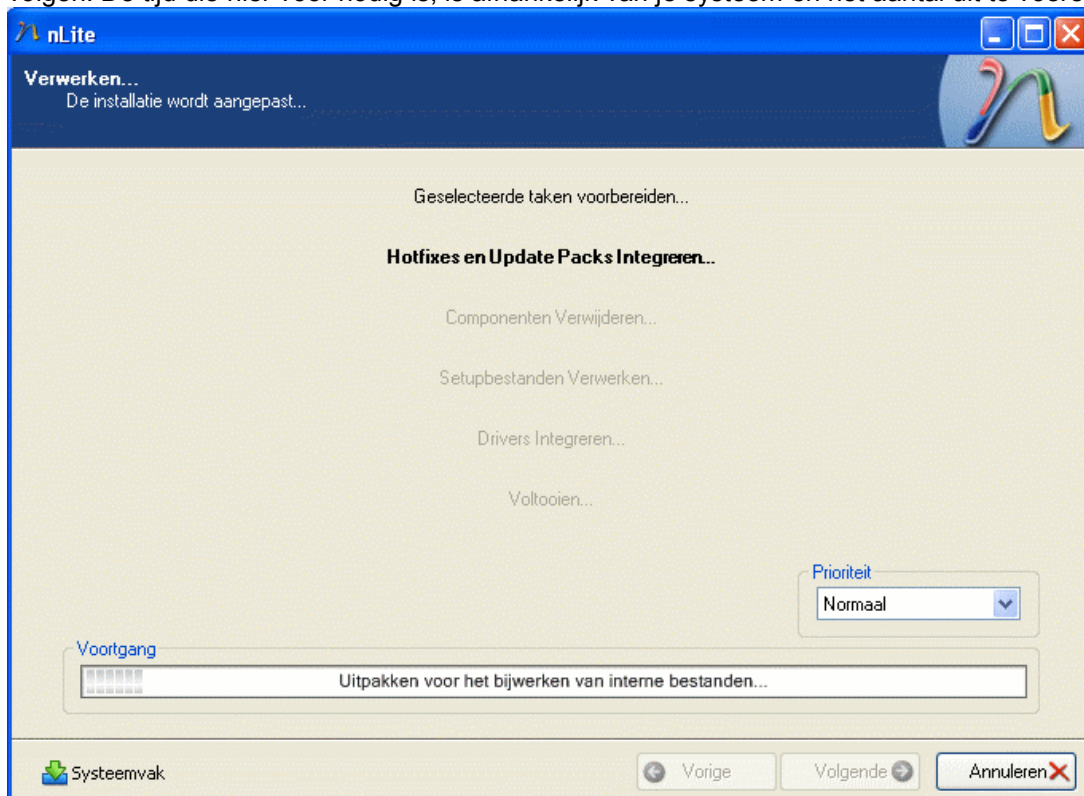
volgen. De tijd die hier voor nodig is, is afhankelijk van je systeem en het aantal uit te voere

nLite

Verwerken...
De installatie wordt aangepast...

Geselecteerde taken voorbereiden...

Hotfixes en Update Packs Integreren...

Componenten Verwijderen...

Setupbestanden Verwerken...

Drivers Integreren...

Voltooien...

Prioriteit
Normaal

Voortgang
Uitpakken voor het bijwerken van interne bestanden...

Systeemvak

Vorige

Volgende

Annuleren